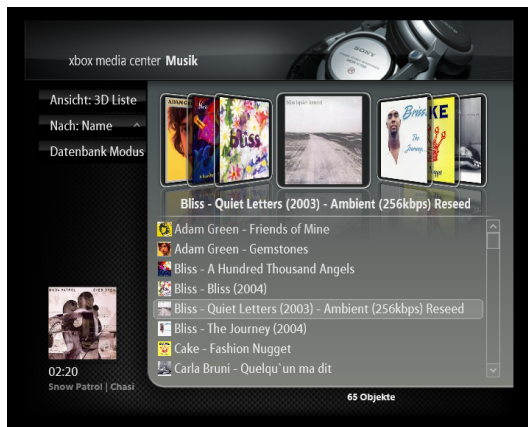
xbox media center Musik

SONY

Ansicht: 3D Liste

Nach: Name

Datenbank Modus

ADAM GREEN

Bliss

Bliss - Quiet Letters (2003) - Ambient (256kbps) Reseed

Adam Green - Friends of Mine

Adam Green - Gemstones

Bliss - A Hundred Thousand Angels

Bliss - Bliss (2004)

Bliss - Quiet Letters (2003) - Ambient (256kbps) Reseed

Bliss - The Journey (2004)

Cake - Fashion Nugget

Carla Bruni - Quelqu`un ma dit

SNOW PATROL

02:20

Snow Patrol | Chasi

65 Objekte